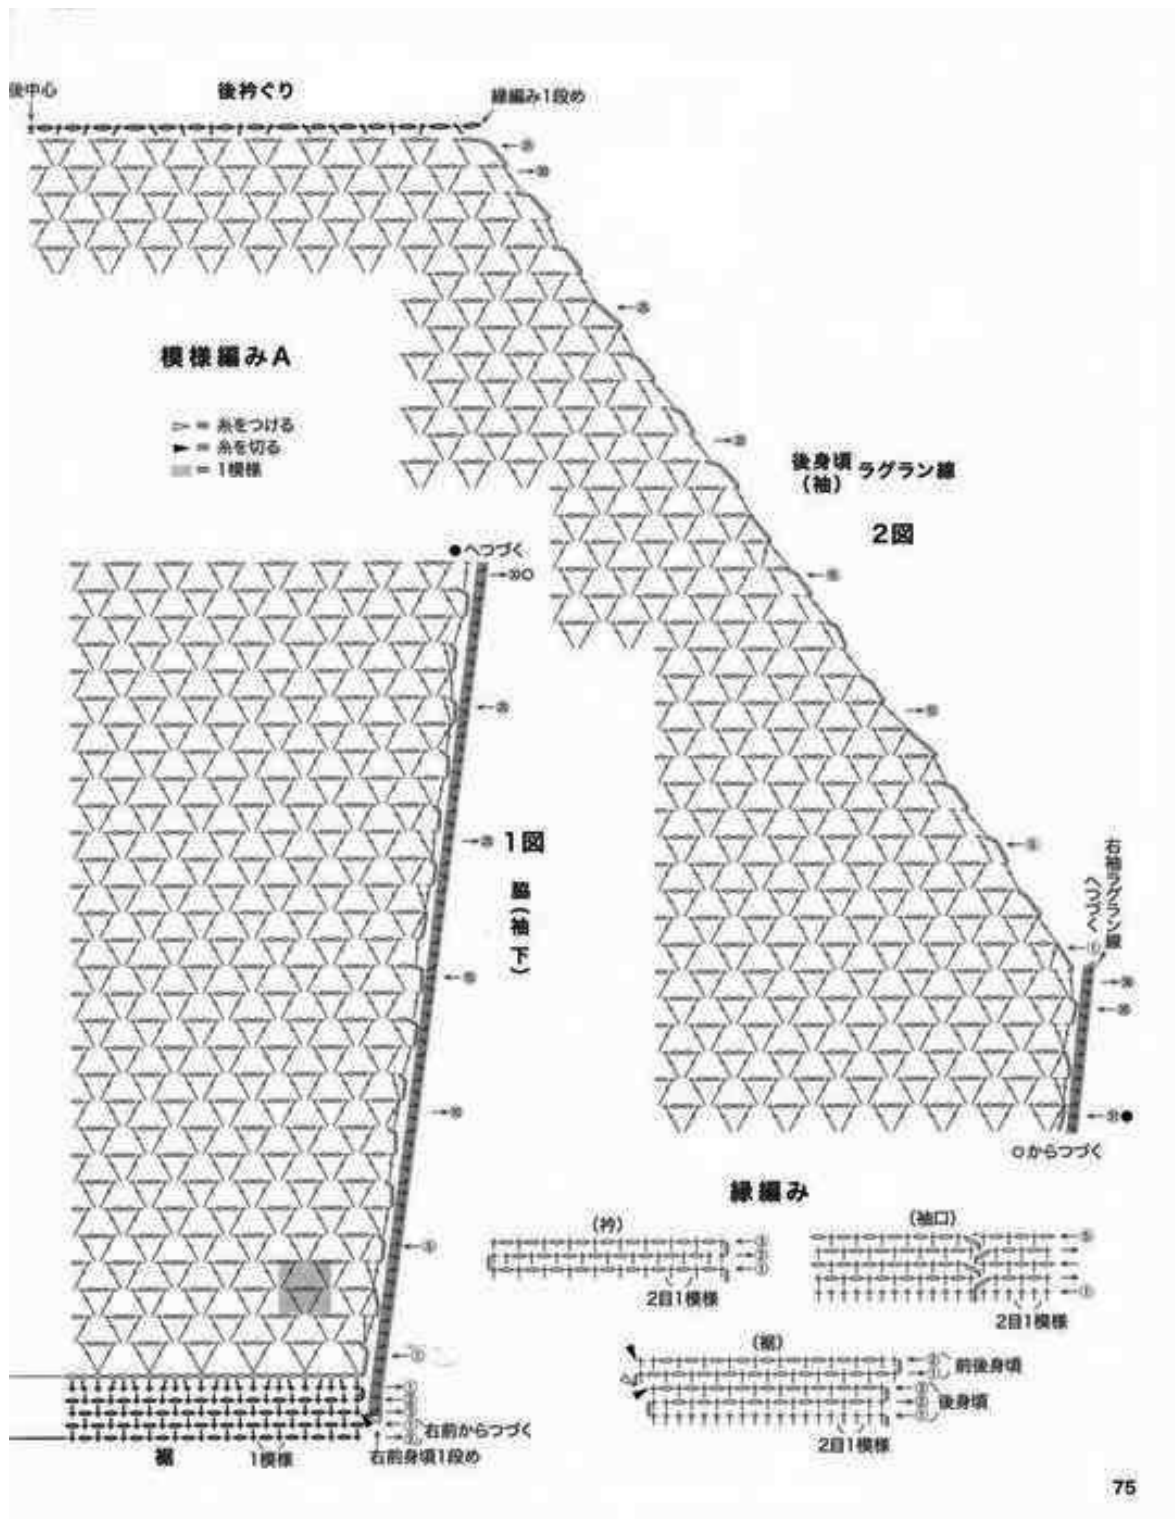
後中心

後衿ぐり

縁編み1段め

模様編みA

▷ = 糸をつける
▶ = 糸を切る
▒ = 1模様

後身頃
(袖) ラグラン線

2図

●へつづく

1図

脇
(袖下)

右袖ラグラン線へつづく

○からつづく

縁編み

(衿)

2目1模様

(袖口)

2目1模様

(裾)

前後身頃

後身頃

2目1模様

右前からつづく

裾

1模様

右前身頃1段め

75